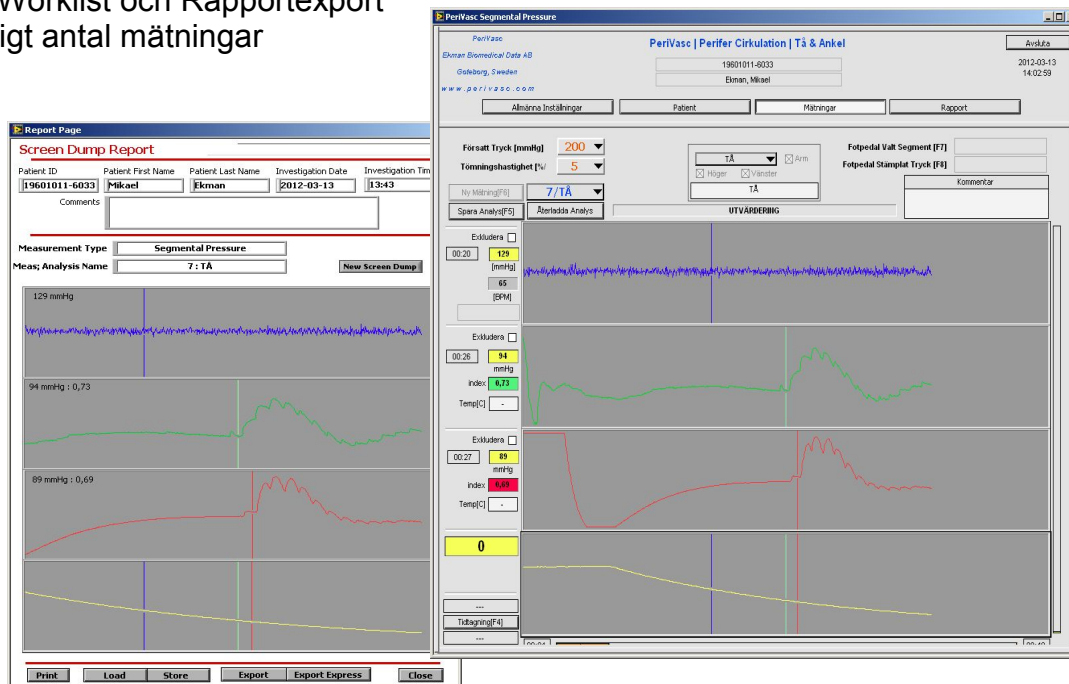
Worklist och Rapportexport
igt antal mätningar

Report Page
Screen Dump Report
Patient ID 19601011-6033
Patient First Name Mikael
Patient Last Name Ekman
Investigation Date 2012-03-13
Investigation Tim 13:43
Comments
Measurement Type Segmental Pressure
Meas; Analysis Name 7 : TÅ
New Screen Dump
129 mmHg
94 mmHg : 0,73
89 mmHg : 0,69
Print Load Store Export Export Express Close

PeriVasc Segmental Pressure
PeriVasc
Ekman Biomedical Data AB
Goteborg, Sweden
www.perivasc.com
PeriVasc | Perifer Cirkulation | Tå & Ankel
19601011-6033
Ekman, Mikael
Avsluta
2012-03-13
14:02:59
Allmänna Inställningar Patient Mätningar Rapport
Försatt Tryck [mmHg] 200
Tömningshastighet [%] 5
TÅ Arm
Höger Vänster
TÅ
Fotpedal Valt Segment [F7]
Fotpedal Stämplat Tryck [F8]
Kommentar
Ny Mätning[F6] 7/TÅ
Spara Analys[F5] Återladda Analys
UTVÄRDERING
Exkludera
00:20 129 [mmHg]
65 [BPM]
Exkludera
00:26 94 mmHg
index 0,73
Temp[C] -
Exkludera
00:27 89 mmHg
index 0,69
Temp[C] -
0
---
Tidtagning[F4]
---